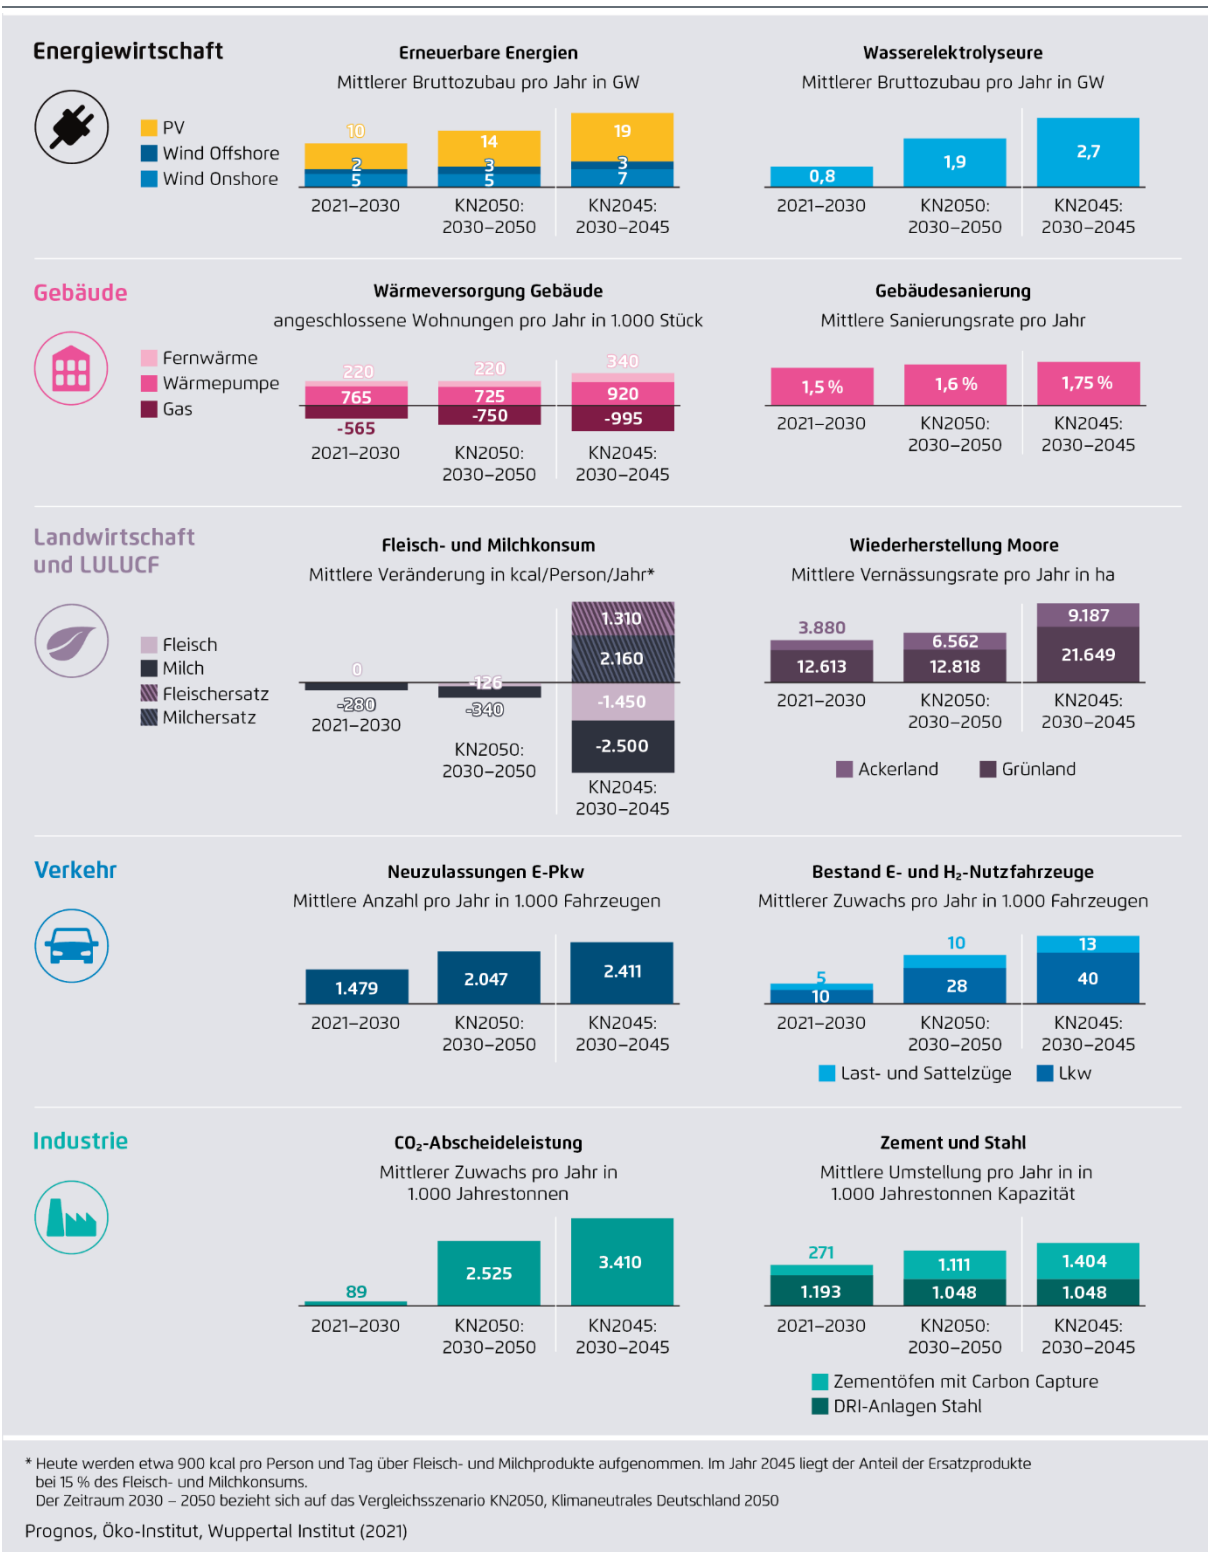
Energiewirtschaft

PV
Wind Offshore
Wind Onshore

Erneuerbare Energien
Mittlerer Bruttozubau pro Jahr in GW

10
2
5
2021–2030

14
3
5
KN2050: 2030–2050

19
3
7
KN2045: 2030–2045

Wasserelektrolyseure
Mittlerer Bruttozubau pro Jahr in GW

0,8
2021–2030

1,9
KN2050: 2030–2050

2,7
KN2045: 2030–2045

Gebäude

Fernwärme
Wärmepumpe
Gas

Wärmeversorgung Gebäude
angeschlossene Wohnungen pro Jahr in 1.000 Stück

220
765
-565
2021–2030

220
725
-750
KN2050: 2030–2050

340
920
-995
KN2045: 2030–2045

Gebäudesanierung
Mittlere Sanierungsrate pro Jahr

1,5 %
2021–2030

1,6 %
KN2050: 2030–2050

1,75 %
KN2045: 2030–2045

Landwirtschaft und LULUCF

Fleisch
Milch
Fleischersatz
Milchersatz

Fleisch- und Milchkonsum
Mittlere Veränderung in kcal/Person/Jahr*

0
-280
2021–2030

-126
-340
KN2050: 2030–2050

1.310
2.160
-1.450
-2.500
KN2045: 2030–2045

Wiederherstellung Moore
Mittlere Vernässungsrate pro Jahr in ha

3.880
12.613
2021–2030

6.562
12.818
KN2050: 2030–2050

9.187
21.649
KN2045: 2030–2045

Ackerland
Grünland

Verkehr

Neuzulassungen E-Pkw
Mittlere Anzahl pro Jahr in 1.000 Fahrzeugen

1.479
2021–2030

2.047
KN2050: 2030–2050

2.411
KN2045: 2030–2045

Bestand E- und H$_2$-Nutzfahrzeuge
Mittlerer Zuwachs pro Jahr in 1.000 Fahrzeugen

5
10
2021–2030

10
28
KN2050: 2030–2050

13
40
KN2045: 2030–2045

Last- und Sattelzüge
Lkw

Industrie

CO$_2$-Abscheideleistung
Mittlerer Zuwachs pro Jahr in 1.000 Jahrestonnen

89
2021–2030

2.525
KN2050: 2030–2050

3.410
KN2045: 2030–2045

Zement und Stahl
Mittlere Umstellung pro Jahr in in 1.000 Jahrestonnen Kapazität

271
1.193
2021–2030

1.111
1.048
KN2050: 2030–2050

1.404
1.048
KN2045: 2030–2045

Zementöfen mit Carbon Capture
DRI-Anlagen Stahl

* Heute werden etwa 900 kcal pro Person und Tag über Fleisch- und Milchprodukte aufgenommen. Im Jahr 2045 liegt der Anteil der Ersatzprodukte bei 15 % des Fleisch- und Milchkonsums.
Der Zeitraum 2030 – 2050 bezieht sich auf das Vergleichsszenario KN2050, Klimaneutrales Deutschland 2050

Prognos, Öko-Institut, Wuppertal Institut (2021)